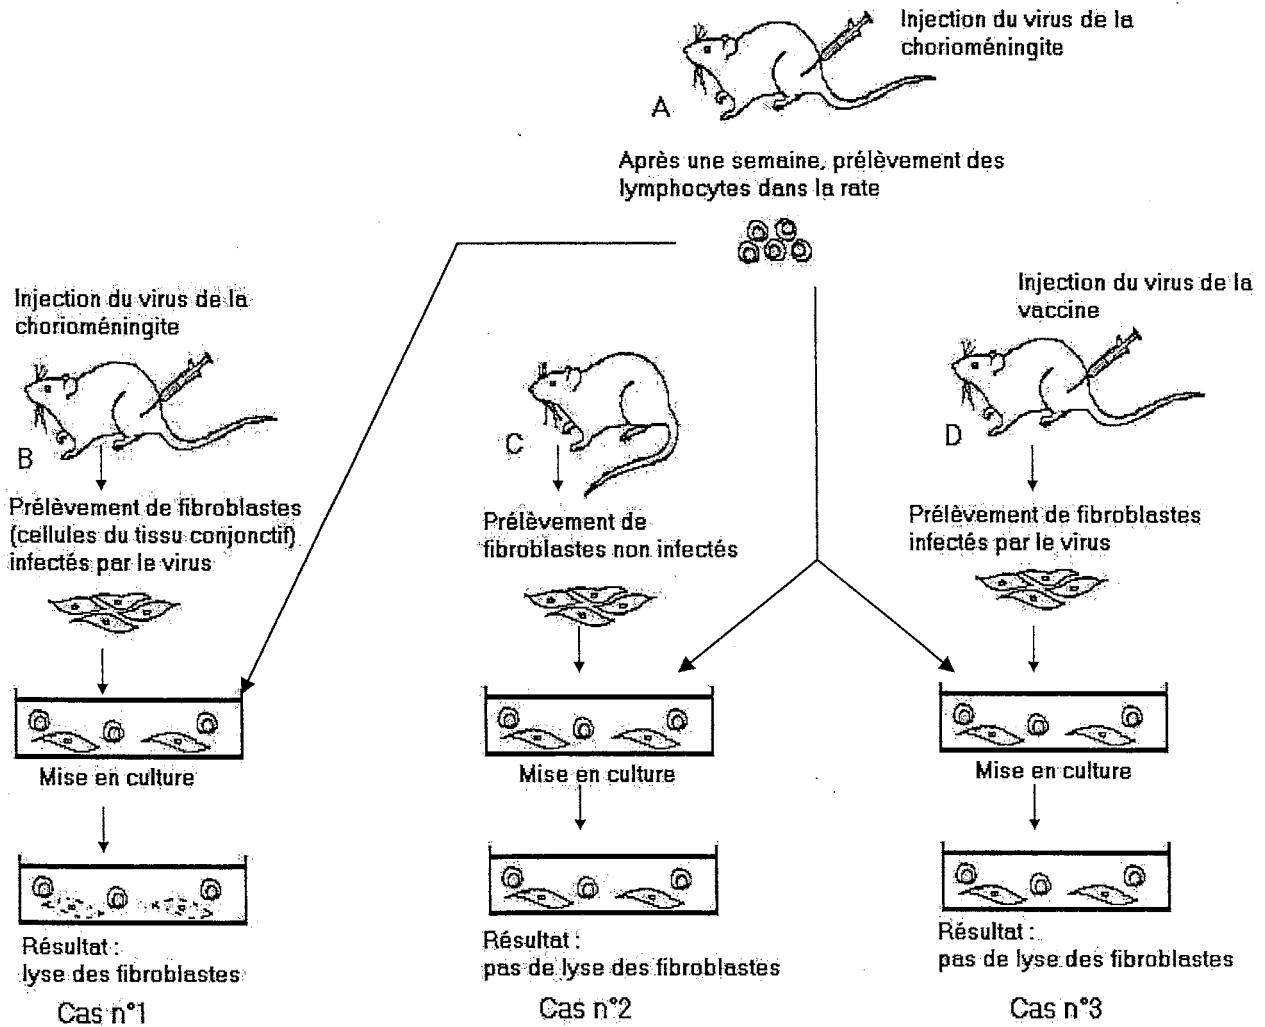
Injection du virus de la chorioméningite

A

Après une semaine, prélèvement des lymphocytes dans la rate

Injection du virus de la chorioméningite

B

Prélèvement de fibroblastes (cellules du tissu conjonctif) infectés par le virus

Mise en culture

Résultat : lyse des fibroblastes

Cas n°1

C

Prélèvement de fibroblastes non infectés

Mise en culture

Résultat : pas de lyse des fibroblastes

Cas n°2

Injection du virus de la vaccine

D

Prélèvement de fibroblastes infectés par le virus

Mise en culture

Résultat : pas de lyse des fibroblastes

Cas n°3